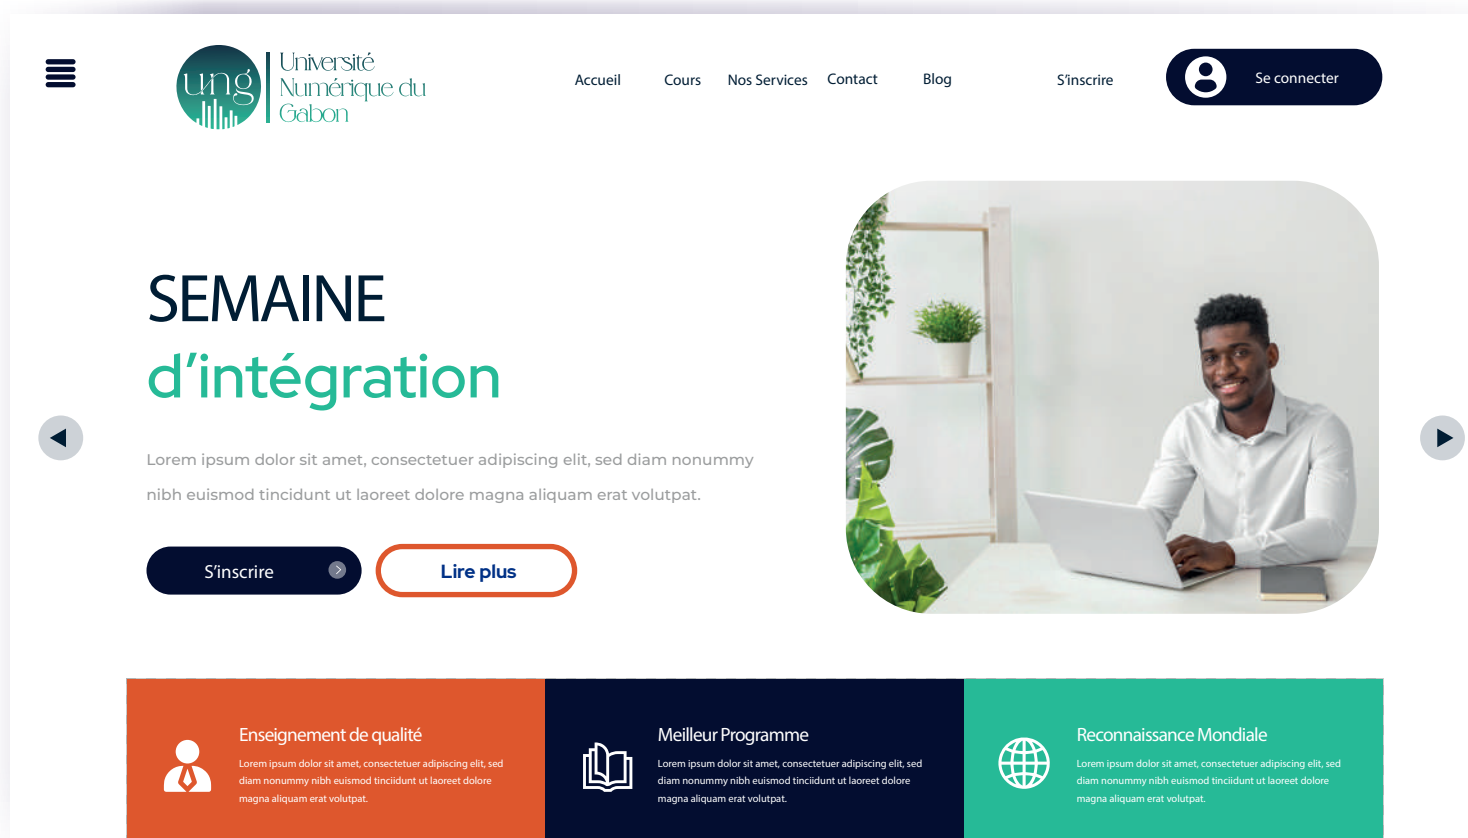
ung Université Numérique du Gabon

Accueil Cours Nos Services Contact Blog S'inscrire Se connecter

SEMAINE
d'intégration

Lorem ipsum dolor sit amet, consectetuer adipiscing elit, sed diam nonummy nibh euismod tincidunt ut laoreet dolore magna aliquam erat volutpat.

S'inscrire
Lire plus

Enseignement de qualité
Lorem ipsum dolor sit amet, consectetuer adipiscing elit, sed diam nonummy nibh euismod tinciidunt ut laoreet dolore magna aliquam erat volutpat.

Meilleur Programme
Lorem ipsum dolor sit amet, consectetuer adipiscing elit, sed diam nonummy nibh euismod tinciidunt ut laoreet dolore magna aliquam erat volutpat.

Reconnaissance Mondiale
Lorem ipsum dolor sit amet, consectetuer adipiscing elit, sed diam nonummy nibh euismod tinciidunt ut laoreet dolore magna aliquam erat volutpat.